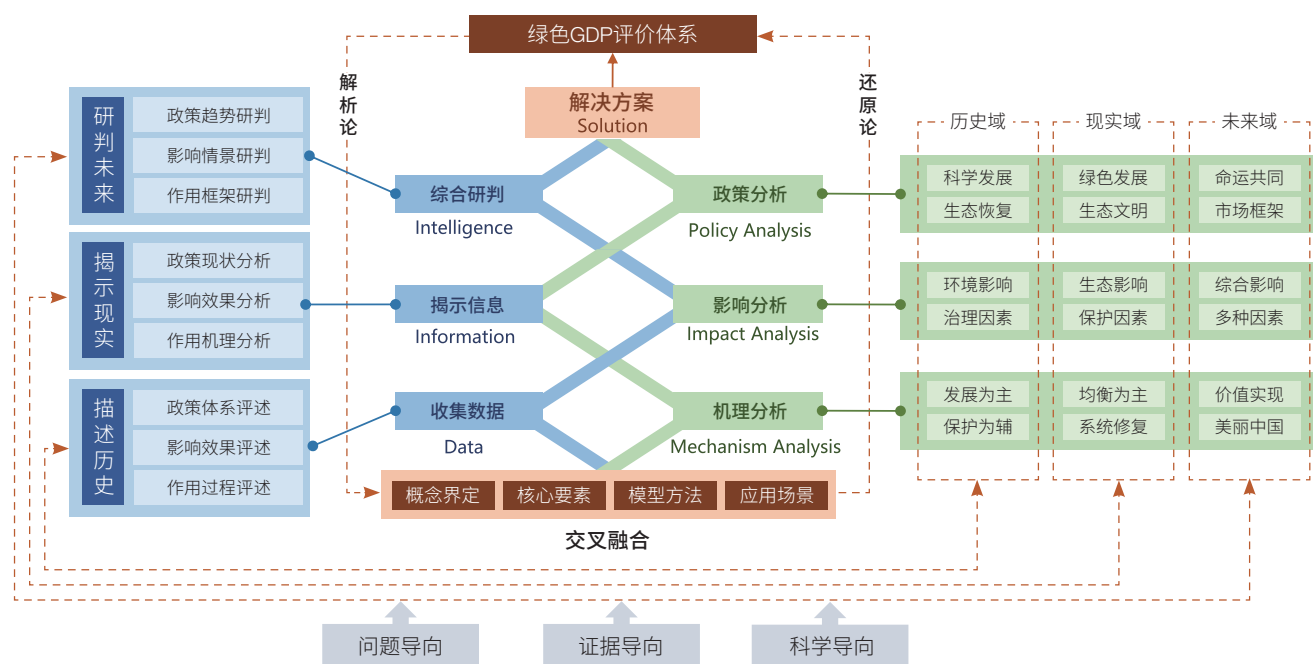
绿色GDP评价体系

解析论

还原论

解决方案
Solution

研判未来
政策趋势研判
影响情景研判
作用框架研判

揭示现实
政策现状分析
影响效果分析
作用机理分析

描述历史
政策体系评述
影响效果评述
作用过程评述

综合研判
Intelligence

揭示信息
Information

收集数据
Data

政策分析
Policy Analysis

影响分析
Impact Analysis

机理分析
Mechanism Analysis

历史域
科学发展
生态恢复
环境影响
治理因素
发展为主
保护为辅

现实域
绿色发展
生态文明
生态影响
保护因素
均衡为主
系统修复

未来域
命运共同
市场框架
综合影响
多种因素
价值实现
美丽中国

概念界定
核心要素
模型方法
应用场景

交叉融合

问题导向
证据导向
科学导向